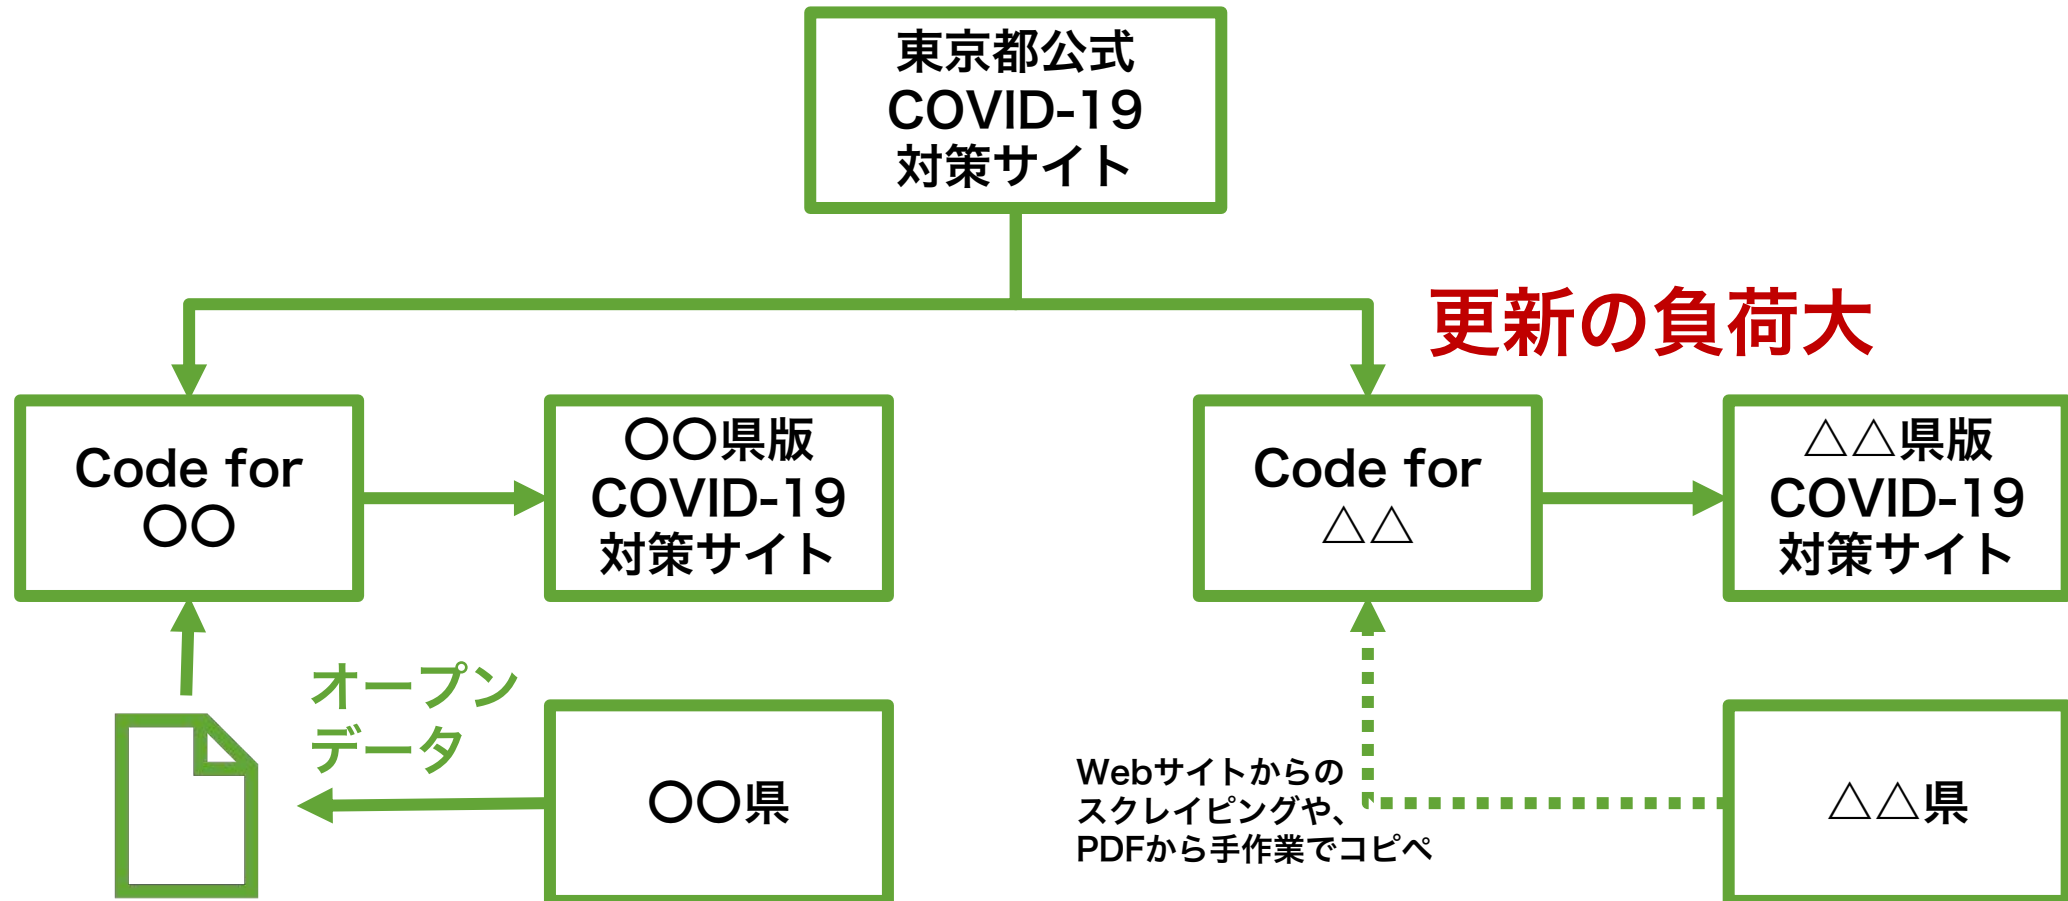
東京都公式
COVID-19
対策サイト

更新の負荷大

Code for
〇〇

〇〇県版
COVID-19
対策サイト

Code for
△△

△△県版
COVID-19
対策サイト

オープンデータ

〇〇県

Webサイトからのスクレイピングや、PDFから手作業でコピペ

△△県